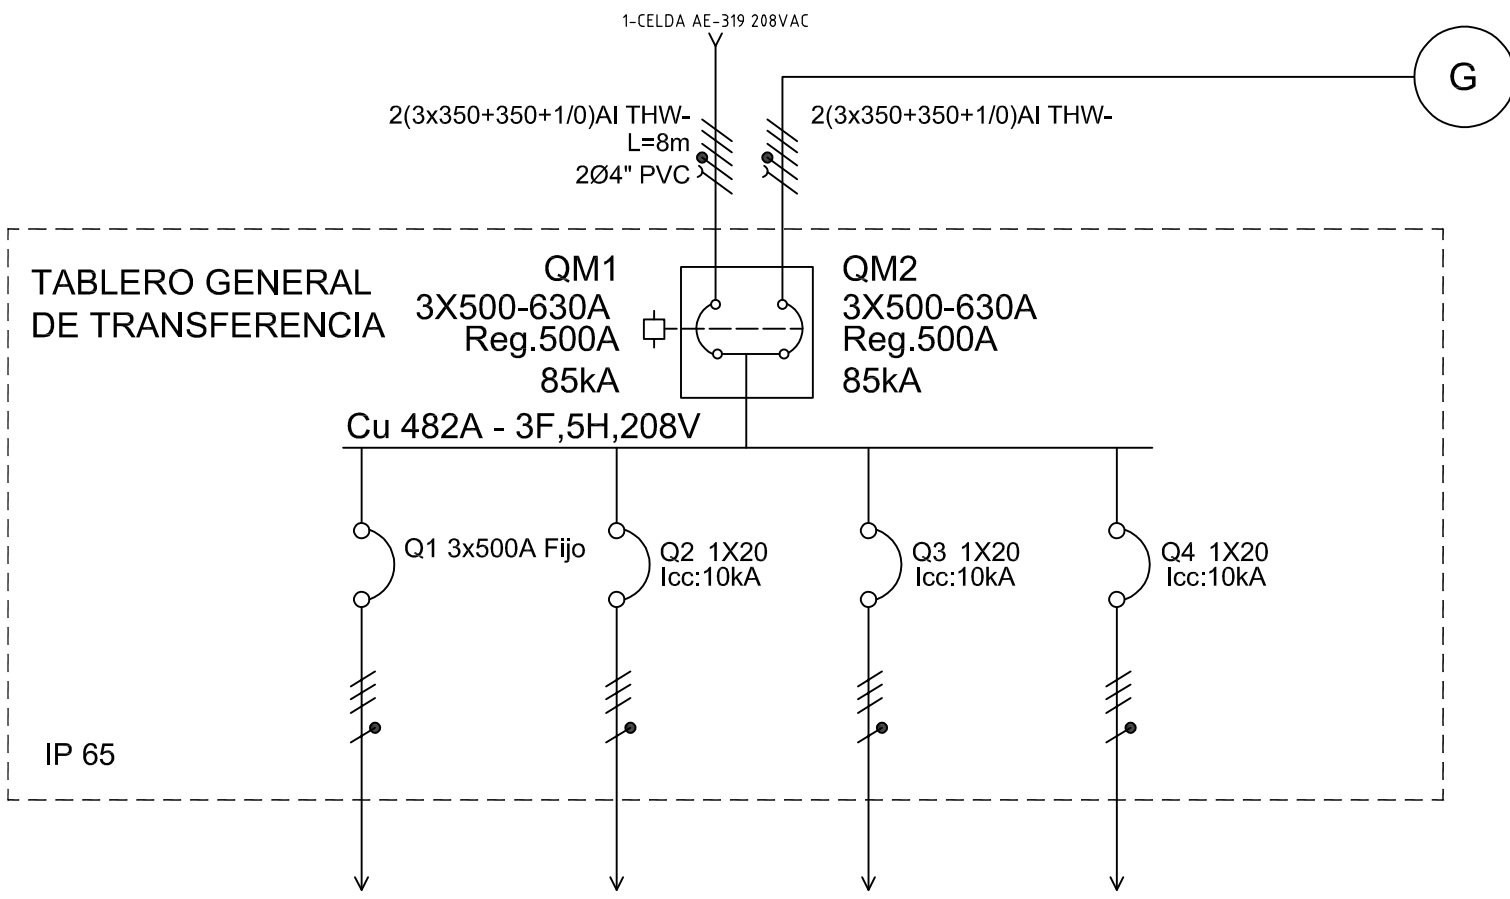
1-CELDA AE-319 208VAC

G

2(3x350+350+1/0)Al THW-
L=8m
2Ø4" PVC

2(3x350+350+1/0)Al THW-

TABLERO GENERAL
DE TRANSFERENCIA

QM1
3X500-630A
Reg.500A
85kA

QM2
3X500-630A
Reg.500A
85kA

Cu 482A - 3F,5H,208V

Q1 3x500A Fijo

Q2 1X20
Icc:10kA

Q3 1X20
Icc:10kA

Q4 1X20
Icc:10kA

IP 65